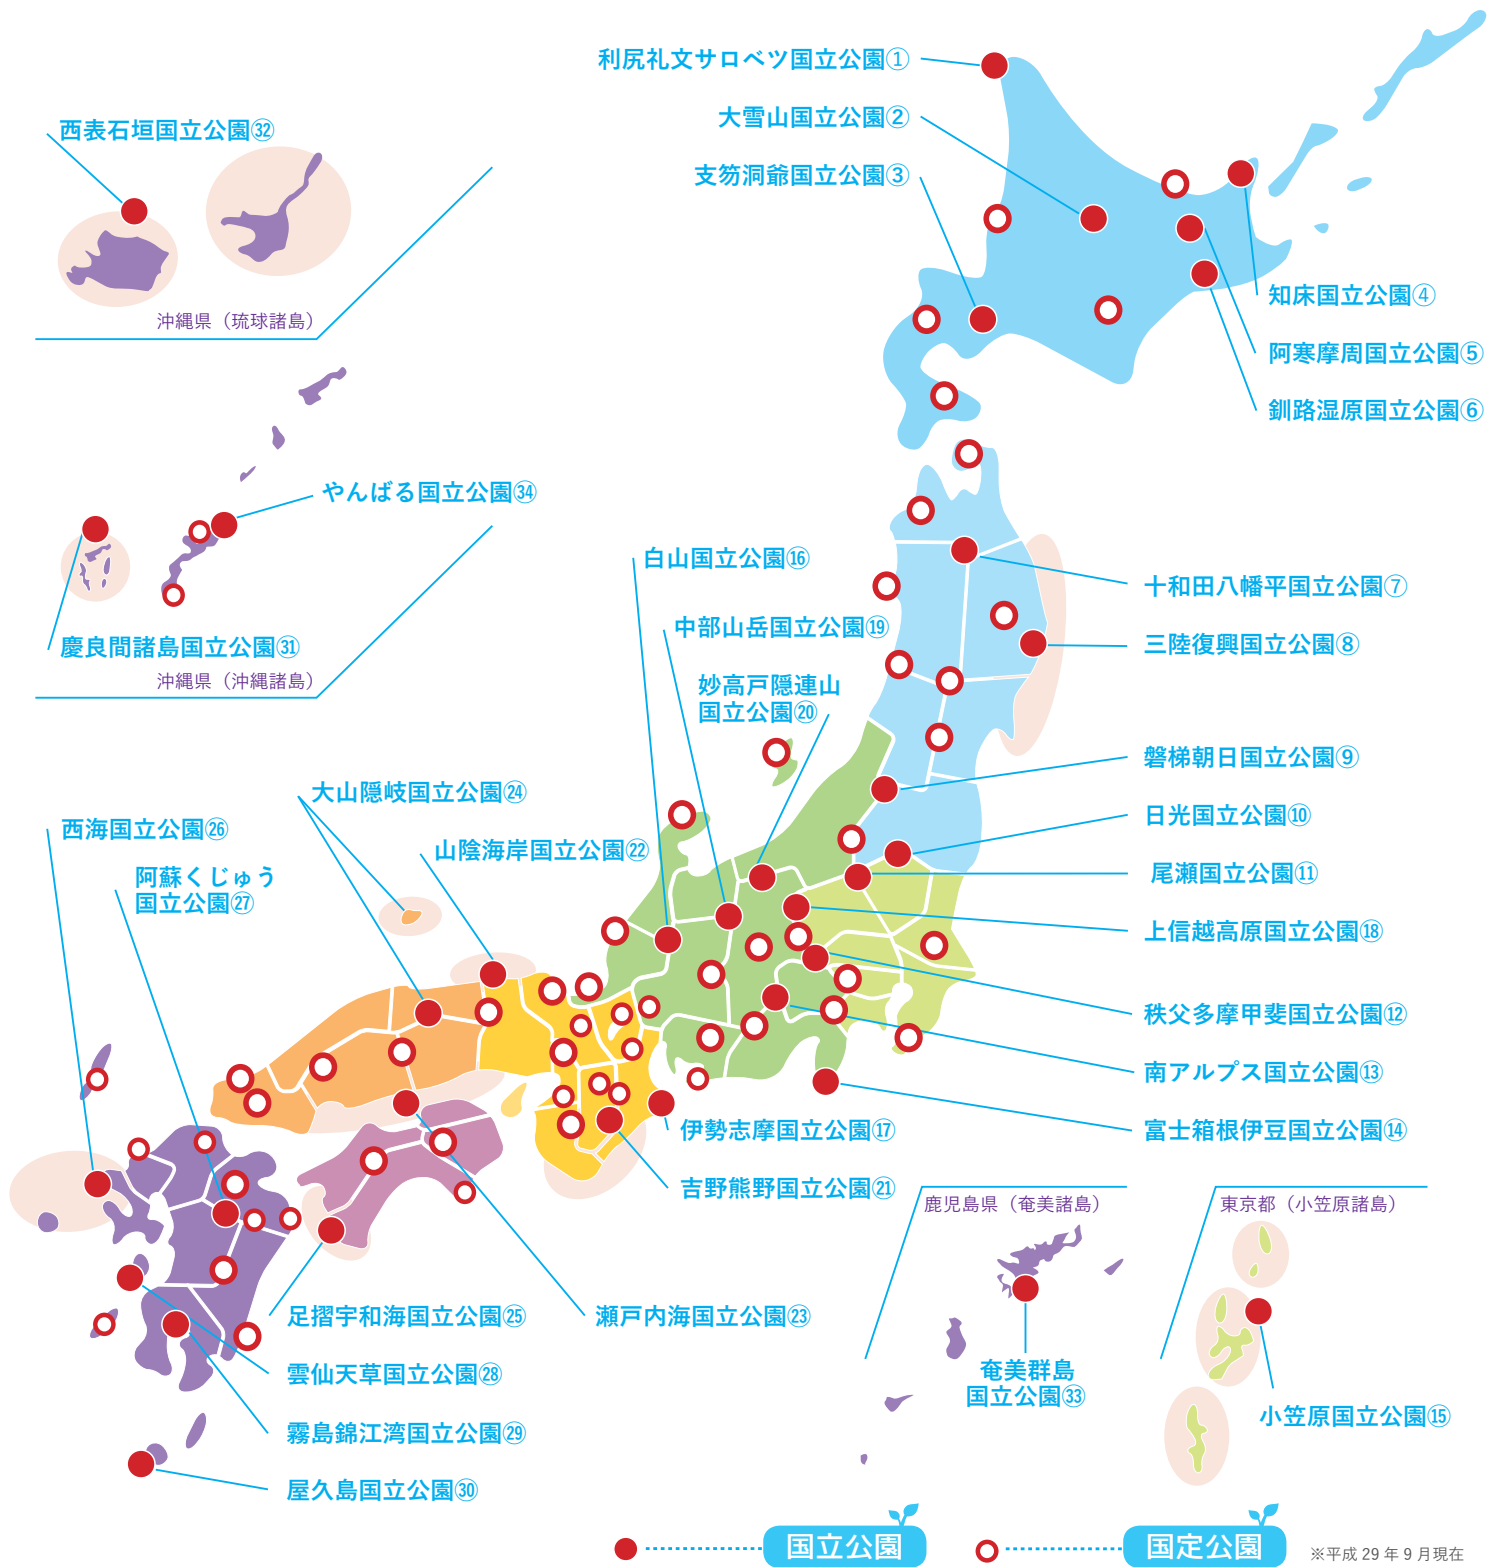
利尻礼文サロベツ国立公園①

大雪山国立公園②

支笏洞爺国立公園③

西表石垣国立公園㉜

沖縄県（琉球諸島）

知床国立公園④

阿寒摩周国立公園⑤

釧路湿原国立公園⑥

やんばる国立公園㉞

慶良間諸島国立公園㉛

沖縄県（沖縄諸島）

白山国立公園⑯

中部山岳国立公園⑲

妙高戸隠連山国立公園⑳

十和田八幡平国立公園⑦

三陸復興国立公園⑧

磐梯朝日国立公園⑨

日光国立公園⑩

尾瀬国立公園⑪

上信越高原国立公園⑱

秩父多摩甲斐国立公園⑫

南アルプス国立公園⑬

富士箱根伊豆国立公園⑭

大山隠岐国立公園㉔

山陰海岸国立公園㉒

西海国立公園㉖

阿蘇くじゅう国立公園㉗

伊勢志摩国立公園⑰

吉野熊野国立公園㉑

鹿児島県（奄美諸島）

東京都（小笠原諸島）

奄美群島国立公園㉝

小笠原国立公園⑮

足摺宇和海国立公園㉕

瀬戸内海国立公園㉓

雲仙天草国立公園㉘

霧島錦江湾国立公園㉙

屋久島国立公園㉚

国立公園

国定公園

※平成 29 年 9 月現在